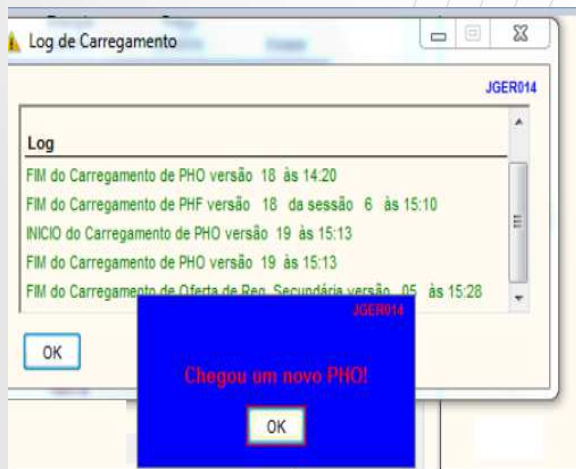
Log de Carregamento

JGER014

Log

FIM do Carregamento de PHO versão 18 às 14:20

FIM do Carregamento de PHF versão 18 da sessão 6 às 15:10

INICIO do Carregamento de PHO versão 19 às 15:13

FIM do Carregamento de PHO versão 19 às 15:13

FIM do Carregamento de Oferta de Reg. Secundária versão 05 às 15:28

OK

JGER014

Chegou um novo PHO!

OK